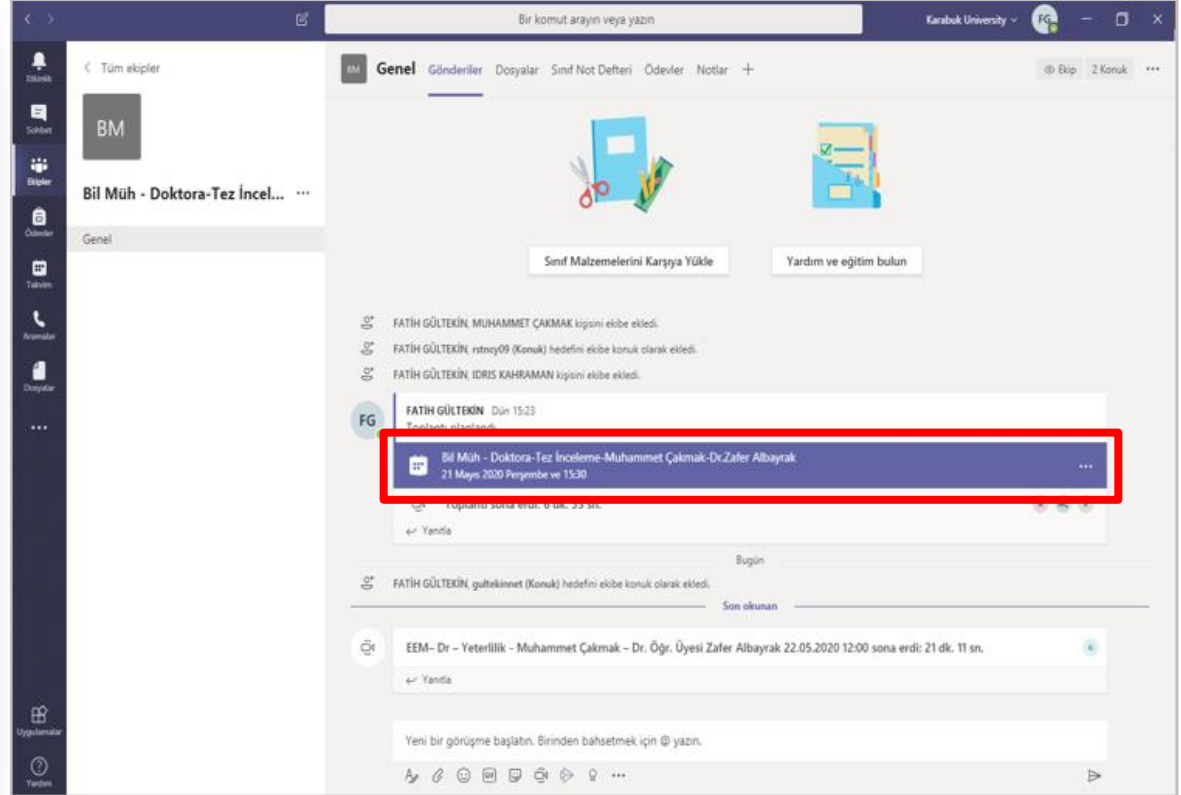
Bir komut arayın veya yazın

Karabuk University

FG

Etkinlik

Sohbet

Ekipler

Ödevler

Takvim

Aramalar

Dosyalar

...

Uygulamalar

Yardım

< Tüm ekipler

BM

Bil Müh - Doktora-Tez İncel... ...

Genel

BM Genel Gönderiler Dosyalar Sınıf Not Defteri Ödevler Notlar +

Ekip 2 Konuk ...

Sınıf Malzemelerini Karşıya Yükle

Yardım ve eğitim bulun

FATİH GÜLTEKİN, MUHAMMET ÇAKMAK kişisini ekibe ekledi.

FATİH GÜLTEKİN, rstncy09 (Konuk) hedefini ekibe konuk olarak ekledi.

FATİH GÜLTEKİN, IDRIS KAHRAMAN kişisini ekibe ekledi.

FG FATİH GÜLTEKİN Dün 15:23

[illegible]

Bil Müh - Doktora-Tez İnceleme-Muhammet Çakmak-Dr.Zafer Albayrak
21 Mayıs 2020 Perşembe ve 15:30

Toplantı sona erdi: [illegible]

Yanıtla

Bugün

FATİH GÜLTEKİN, gultekinnet (Konuk) hedefini ekibe konuk olarak ekledi.

Son okunan

EEM– Dr – Yeterlilik - Muhammet Çakmak – Dr. Öğr. Üyesi Zafer Albayrak 22.05.2020 12:00 sona erdi: 21 dk. 11 sn.

Yanıtla

Yeni bir görüşme başlatın. Birinden bahsetmek için @ yazın.